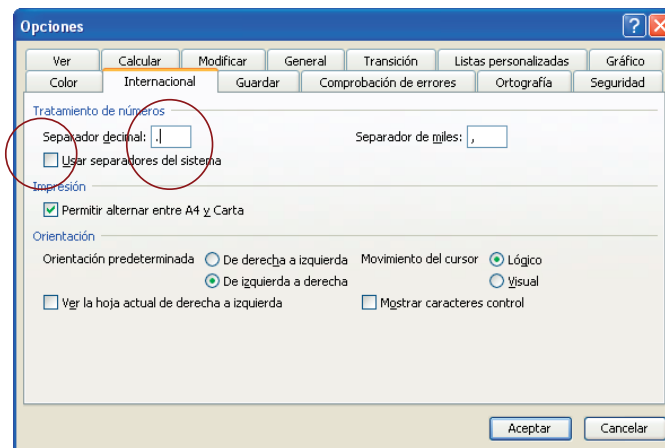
Opciones

Ver | Calcular | Modificar | General | Transición | Listas personalizadas | Gráfico
Color | Internacional | Guardar | Comprobación de errores | Ortografía | Seguridad

Tratamiento de números
Separador decimal: .
Separador de miles: ,
Usar separadores del sistema

Impresión
Permitir alternar entre A4 y Carta

Orientación
Orientación predeterminada
De derecha a izquierda
De izquierda a derecha
Movimiento del cursor
Lógico
Visual
Ver la hoja actual de derecha a izquierda
Mostrar caracteres control

Aceptar
Cancelar